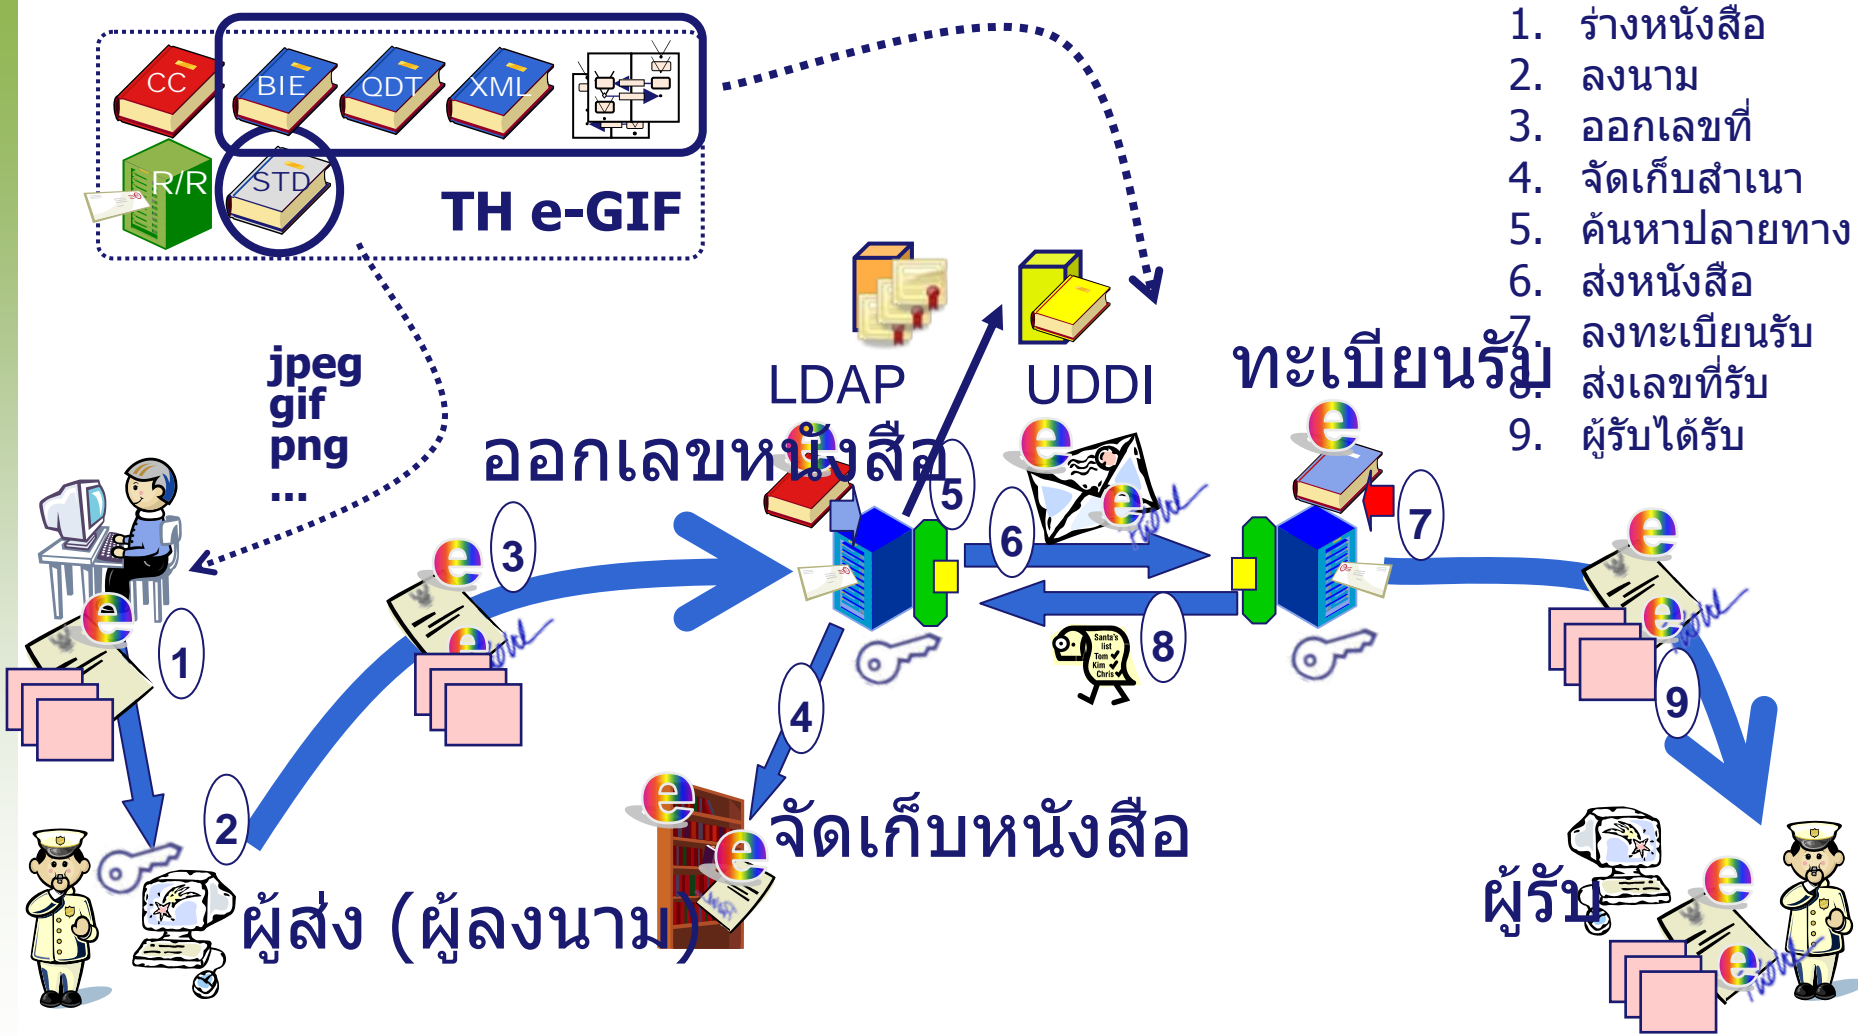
1. ร่างหนังสือ
2. ลงนาม
3. ออกเลขที่
4. จัดเก็บสำเนา
5. ค้นหาปลายทาง
6. ส่งหนังสือ
7. ลงทะเบียนรับ
8. ส่งเลขที่รับ
9. ผู้รับได้รับ

CC BIE QDT XML
R/R STD
TH e-GIF

jpeg
gif
png
...

LDAP
UDDI
ทะเบียนรับ
ออกเลขหนังสือ

1 2 3 4 5 6 7 8 9

Santa's list Tom Kim Chris

จัดเก็บหนังสือ
ผู้ส่ง (ผู้ลงนาม)
ผู้รับ